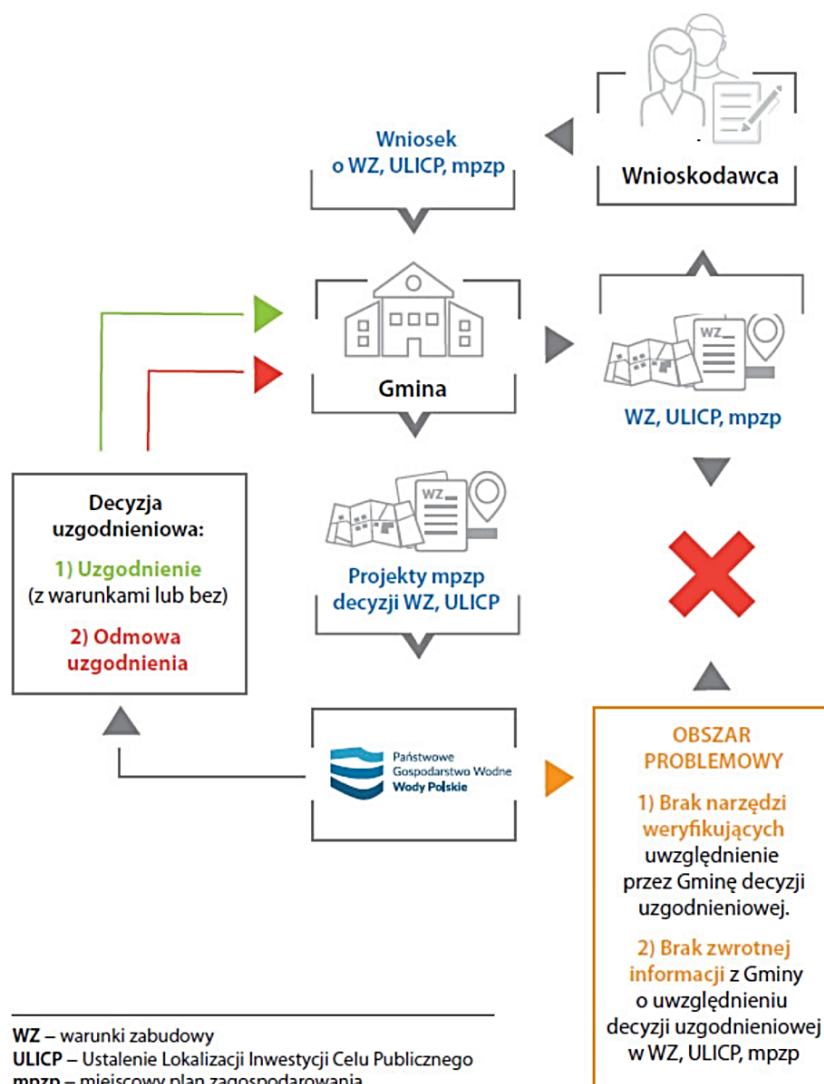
Wniosek o WZ, ULICP, mpzp

Wnioskodawca

Gmina

WZ

WZ, ULICP, mpzp

Decyzja uzgodnieniowa:

1) Uzgodnienie (z warunkami lub bez)

2) Odmowa uzgodnienia

WZ

Projekty mpzp decyzji WZ, ULICP

Państwowe Gospodarstwo Wodne Wody Polskie

OBSZAR PROBLEMOWY

1) Brak narzędzi weryfikujących uwzględnienie przez Gminę decyzji uzgodnieniowej.

2) Brak zwrotnej informacji z Gminy o uwzględnieniu decyzji uzgodnieniowej w WZ, ULICP, mpzp

WZ – warunki zabudowy
ULICP – Ustalenie Lokalizacji Inwestycji Celu Publicznego
mpzp – miejscowy plan zagospodarowania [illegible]